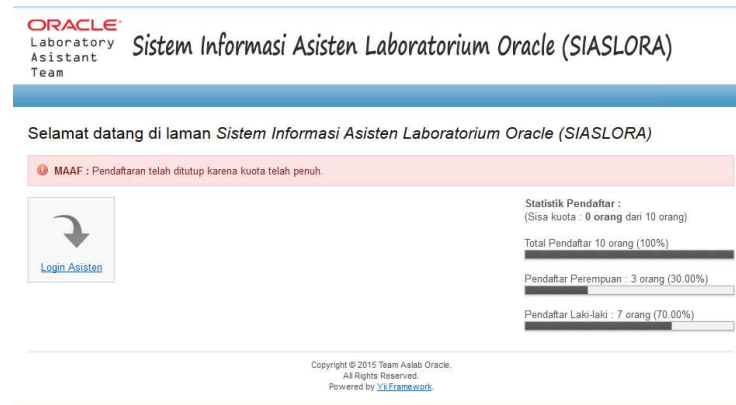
ORACLE
Laboratory Asistant Team

Sistem Informasi Asisten Laboratorium Oracle (SIASLORA)

Selamat datang di laman Sistem Informasi Asisten Laboratorium Oracle (SIASLORA)

MAAF : Pendaftaran telah ditutup karena kuota telah penuh.

Login Asisten

Statistik Pendaftar :
(Sisa kuota : 0 orang dari 10 orang)

Total Pendaftar 10 orang (100%)

Pendaftar Perempuan : 3 orang (30.00%)

Pendaftar Laki-laki : 7 orang (70.00%)

Copyright © 2015 Team Aslab Oracle.
All Rights Reserved.
Powered by Yii Framework.